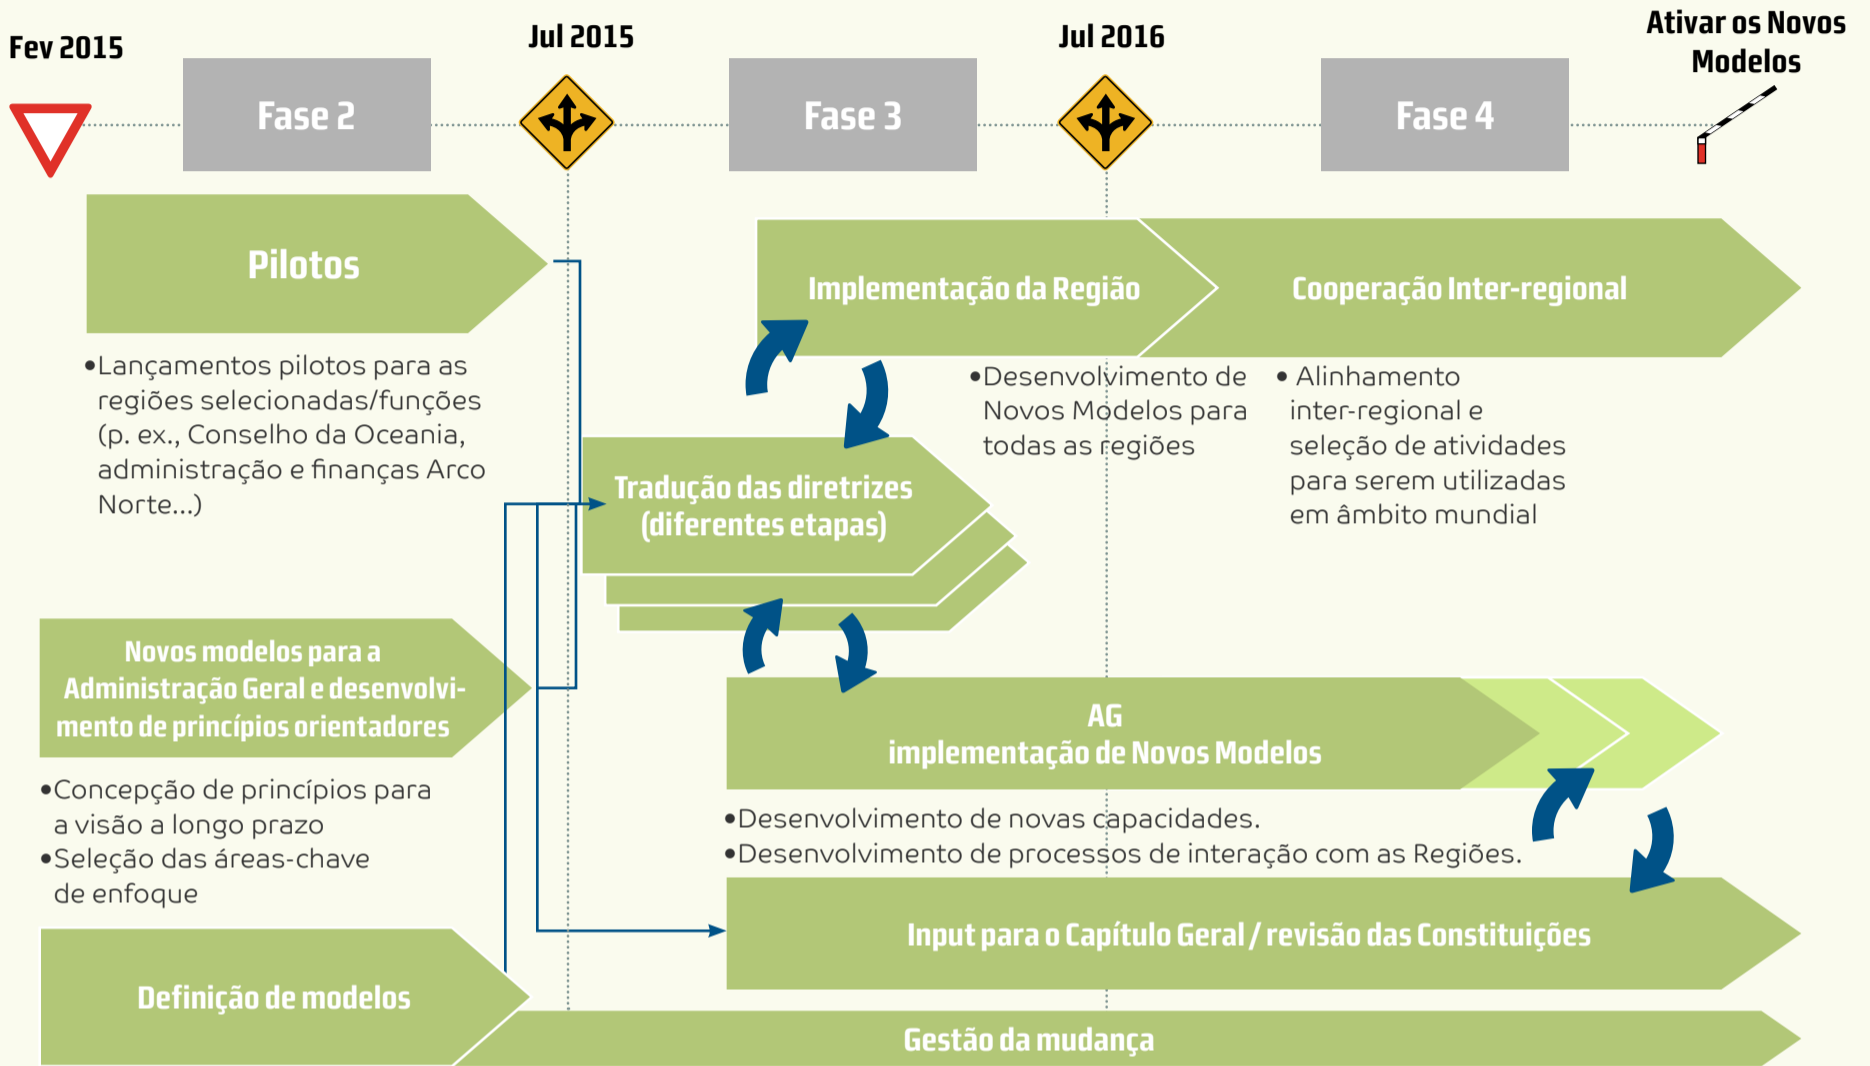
Fev 2015

Fase 2

Jul 2015

Fase 3

Jul 2016

Fase 4

Ativar os Novos Modelos

Pilotos

•Lançamentos pilotos para as regiões selecionadas/funções (p. ex., Conselho da Oceania, administração e finanças Arco Norte...)

Implementação da Região

Cooperação Inter-regional

•Desenvolvimento de Novos Modelos para todas as regiões

• Alinhamento inter-regional e seleção de atividades para serem utilizadas em âmbito mundial

Tradução das diretrizes (diferentes etapas)

Novos modelos para a Administração Geral e desenvolvimento de princípios orientadores

•Concepção de princípios para a visão a longo prazo
•Seleção das áreas-chave de enfoque

AG
implementação de Novos Modelos

•Desenvolvimento de novas capacidades.
•Desenvolvimento de processos de interação com as Regiões.

Input para o Capítulo Geral / revisão das Constituições

Definição de modelos

Gestão da mudança